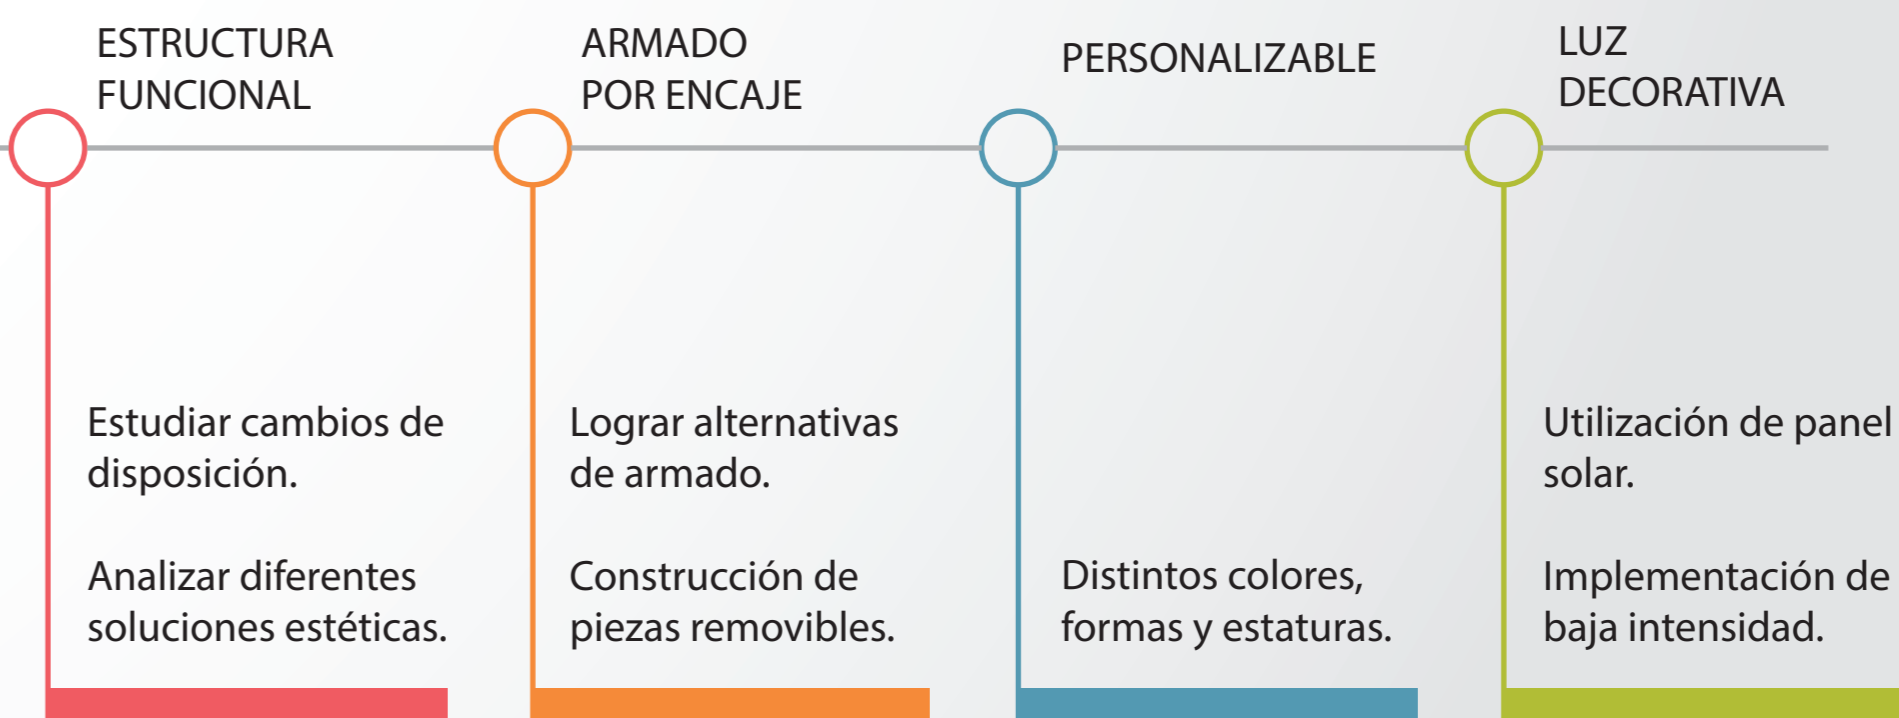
ESTRUCTURA FUNCIONAL

Estudiar cambios de disposición.

Analizar diferentes soluciones estéticas.

ARMADO POR ENCAJE

Lograr alternativas de armado.

Construcción de piezas removibles.

PERSONALIZABLE

Distintos colores, formas y estaturas.

LUZ DECORATIVA

Utilización de panel solar.

Implementación de baja intensidad.